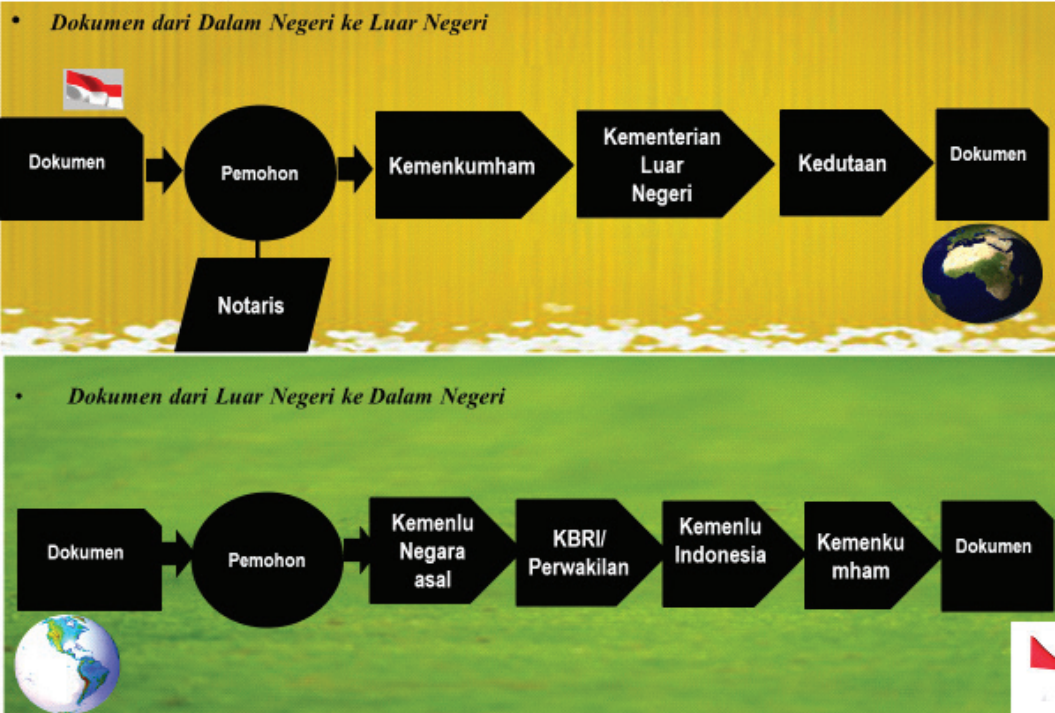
• Dokumen dari Dalam Negeri ke Luar Negeri

Dokumen

Pemohon

Notaris

Kemenkumham

Kementerian Luar Negeri

Kedutaan

Dokumen

• Dokumen dari Luar Negeri ke Dalam Negeri

Dokumen

Pemohon

Kemenlu Negara asal

KBRI/ Perwakilan

Kemenlu Indonesia

Kemenku mham

Dokumen